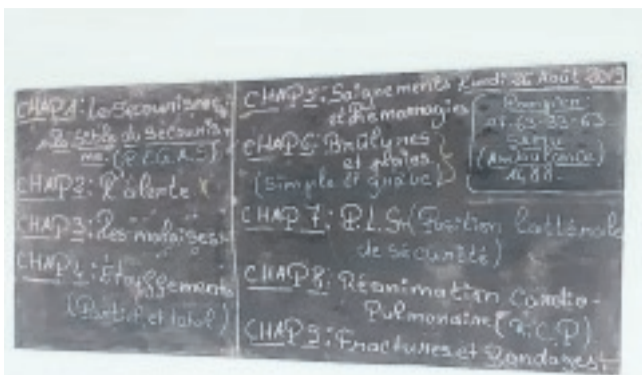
CHAP1: Le secourisme
Le rôle du secouriste (P.A.S.)

CHAP2: L'alerte

CHAP3: Les malaises

CHAP4: Étouffements (Partiel et total)

CHAP5: Saignements et Hémorragies

Lundi 26 Août 2013

CHAP6: Brûlures et plaies (Simple et grave)

Pompiers: 47-63-33-63
Samu (Ambulance): 1488

CHAP7: P.L.S (Position latérale de sécurité)

CHAP8: Réanimation Cardio-Pulmonaire (R.C.P)

CHAP9: Fractures et Bandages